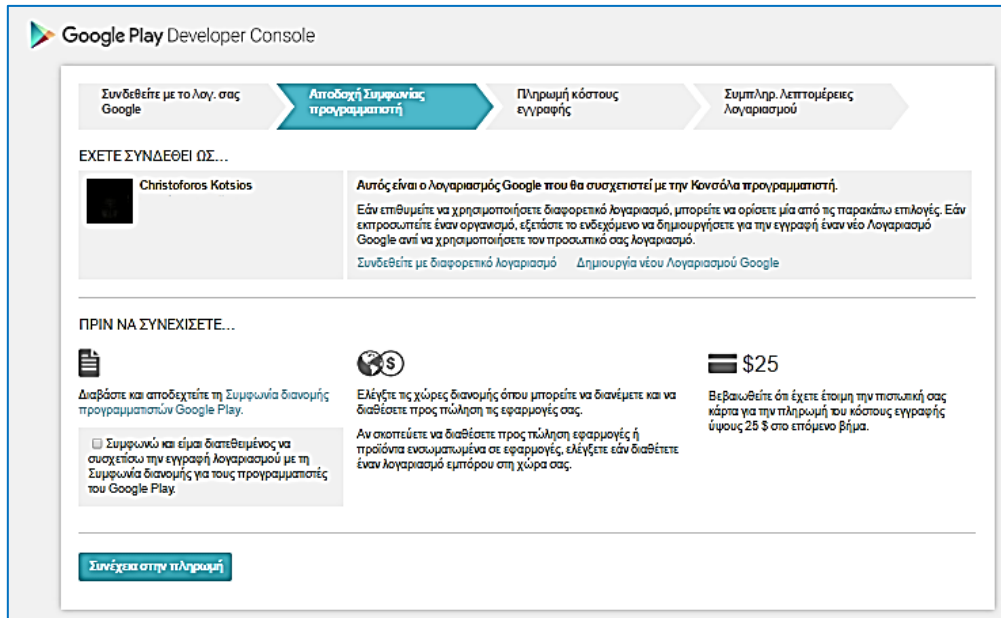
Google Play Developer Console

Συνδεθείτε με το λογ. σας Google

Αποδοχή Συμφωνίας προγραμματιστή

Πληρωμή κόστους εγγραφής

Συμπληρ. λεπτομέρειες λογαριασμού

ΕΧΕΤΕ ΣΥΝΔΕΘΕΙ ΩΣ...

Christoforos Kotsios

Αυτός είναι ο λογαριασμός Google που θα συσχετιστεί με την Κονσόλα προγραμματιστή.

Εάν επιθυμείτε να χρησιμοποιήσετε διαφορετικό λογαριασμό, μπορείτε να ορίσετε μία από τις παρακάτω επιλογές. Εάν εκπροσωπείτε έναν οργανισμό, εξετάστε το ενδεχόμενο να δημιουργήσετε για την εγγραφή έναν νέο Λογαριασμό Google αντί να χρησιμοποιήσετε τον προσωπικό σας λογαριασμό.

Συνδεθείτε με διαφορετικό λογαριασμό Δημιουργία νέου Λογαριασμού Google

ΠΡΙΝ ΝΑ ΣΥΝΕΧΙΣΕΤΕ...

Διαβάστε και αποδεχτείτε τη Συμφωνία διανομής προγραμματιστών Google Play.

Συμφωνώ και είμαι διατεθειμένος να συσχετίσω την εγγραφή λογαριασμού με τη Συμφωνία διανομής για τους προγραμματιστές του Google Play.

Ελέγξτε τις χώρες διανομής όπου μπορείτε να διανέμετε και να διαθέσετε προς πώληση τις εφαρμογές σας.

Αν σκοπεύετε να διαθέσετε προς πώληση εφαρμογές ή προϊόντα ενσωματωμένα σε εφαρμογές, ελέγξτε εάν διαθέτετε έναν λογαριασμό εμπόρου στη χώρα σας.

$25

Βεβαιωθείτε ότι έχετε έτοιμη την πιστωτική σας κάρτα για την πληρωμή του κόστους εγγραφής ύψους 25 $ στο επόμενο βήμα.

Συνέχεια στην πληρωμή